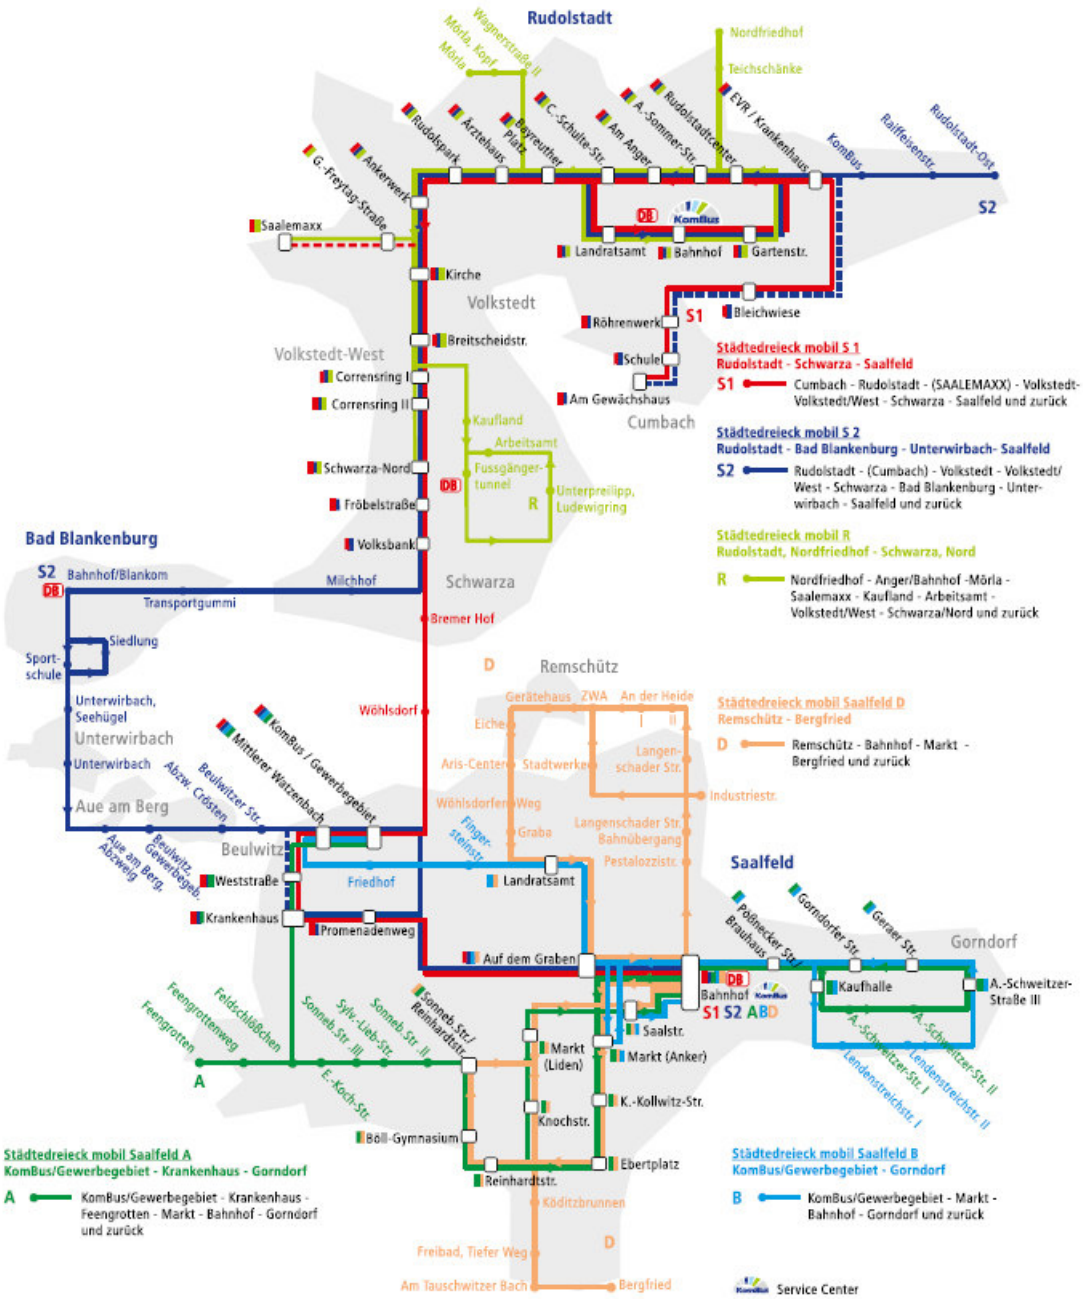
Rudolstadt

Mörla, Kopf
Wagnerstraße II
Mörla
Nordfriedhof
Teichschänke
Rudolspark
Ärztehaus
Bayreuther Platz
C.-Schulte-Str.
Am Anger
A.-Sommer-Str.
Rudolstadtcenter
EVR / Krankenhaus
KomBus
Raiffeisenstr.
Rudolstadt-Ost
S2
G.-Freytag-Straße
Ankerwerk
Saalemaxx
DB
KomBus
Landratsamt
Bahnhof
Gartenstr.
Kirche
Volkstedt
Bleichwiese
Röhrenwerk
S1
Breitscheidstr.
Volkstedt-West
Schule
Corrensring I
Corrensring II
Am Gewächshaus
Cumbach
Kaufland
Arbeitsamt
Schwarza-Nord
Fussgänger-tunnel
DB
Fröbelstraße
R
Unterpreilipp, Ludewigring
Volksbank

Städtedreieck mobil S 1
Rudolstadt - Schwarza - Saalfeld
S1 Cumbach - Rudolstadt - (SAALEMAXX) - Volkstedt-Volkstedt/West - Schwarza - Saalfeld und zurück

Städtedreieck mobil S 2
Rudolstadt - Bad Blankenburg - Unterwirbach- Saalfeld
S2 Rudolstadt - (Cumbach) - Volkstedt - Volkstedt/West - Schwarza - Bad Blankenburg - Unterwirbach - Saalfeld und zurück

Städtedreieck mobil R
Rudolstadt, Nordfriedhof - Schwarza, Nord
R Nordfriedhof - Anger/Bahnhof -Mörla - Saalemaxx - Kaufland - Arbeitsamt - Volkstedt/West - Schwarza/Nord und zurück

Bad Blankenburg
S2 Bahnhof/Blankom
DB
Milchhof
Transportgummi
Schwarza
Bremer Hof
Siedlung
Sport-schule
D
Remschütz
Unterwirbach, Seehügel
Unterwirbach
Unterwirbach
Wöhlsdorf
Aue am Berg
Abzw. Cröstén
Beulwitzer Str.
Mittlerer Watzenbach
KomBus / Gewerbegebiet
Gerätehaus
ZWA
An der Heide
Eiche
I
II
Aris-Center
Stadtwerke
Langen-schader Str.
Wöhlsdorfer Weg
Industriestr.
Graba
Langenschader Str. Bahnübergang
Pestalozzistr.
Finger-steinstr.

Städtedreieck mobil Saalfeld D
Remschütz - Bergfried
D Remschütz - Bahnhof - Markt - Bergfried und zurück

Aue am Berg, Abzweig
Beulwitz, Gewerbegeb.
Beulwitz
Friedhof
Landratsamt
Saalfeld
Weststraße
Krankenhaus
Promenadenweg
Pößnecker Str.
Brauhaus
Gorndorfer Str.
Geraer Str.
Gorndorf
Auf dem Graben
Kaufhalle
A.-Schweitzer-Straße III
Bahnhof
DB
KomBus
S1 S2 ABD
Feengrottenweg
Feldschlößchen
Feengrotten
Sonneb. Str. III
Sylv.-Lieb-Str.
Sonneb. Str. II
Sonneb. Str./ Reinhardtstr.
Saalstr.
Markt (Anker)
Markt (Liden)
A.-Schweitzer-Str. I
A.-Schweitzer-Str. II
Lendenstreichstr. I
Lendenstreichstr. II
A
E.-Koch-Str.
K.-Kollwitz-Str.
Knochstr.
Böll-Gymnasium
Ebertplatz
Reinhardtstr.
Köditzbrunnen
D
Freibad, Tiefer Weg
Am Tauschwitzer Bach
Bergfried

Städtedreieck mobil Saalfeld A
KomBus/Gewerbegebiet - Krankenhaus - Gorndorf
A KomBus/Gewerbegebiet - Krankenhaus - Feengrotten - Markt - Bahnhof - Gorndorf und zurück

Städtedreieck mobil Saalfeld B
KomBus/Gewerbegebiet - Gorndorf
B KomBus/Gewerbegebiet - Markt - Bahnhof - Gorndorf und zurück

KomBus Service Center